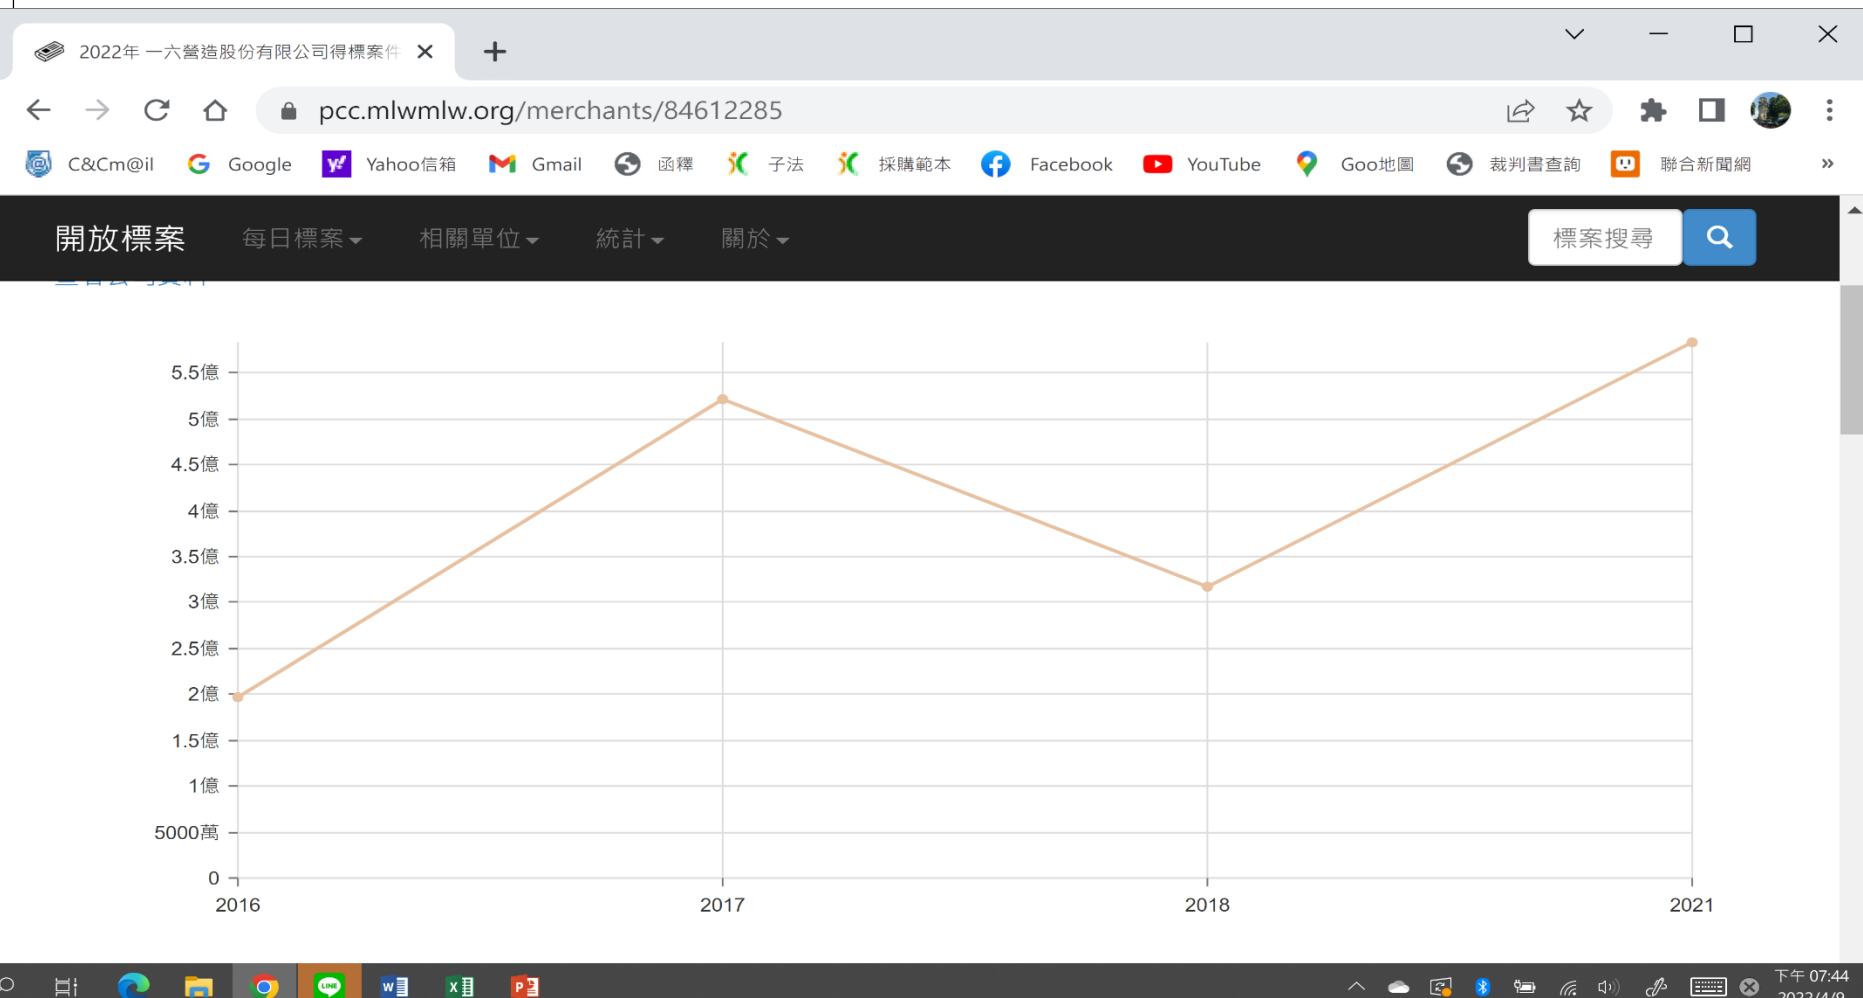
2022年 一六營造股份有限公司得標案件

pcc.mlwmlw.org/merchants/84612285

C&Cm@il Google Yahoo信箱 Gmail 函釋 子法 採購範本 Facebook YouTube Goo地圖 裁判書查詢 聯合新聞網

開放標案 每日標案 相關單位 統計 關於 標案搜尋

5.5億
5億
4.5億
4億
3.5億
3億
2.5億
2億
1.5億
1億
5000萬
0

2016 2017 2018 2021

下午 07:44